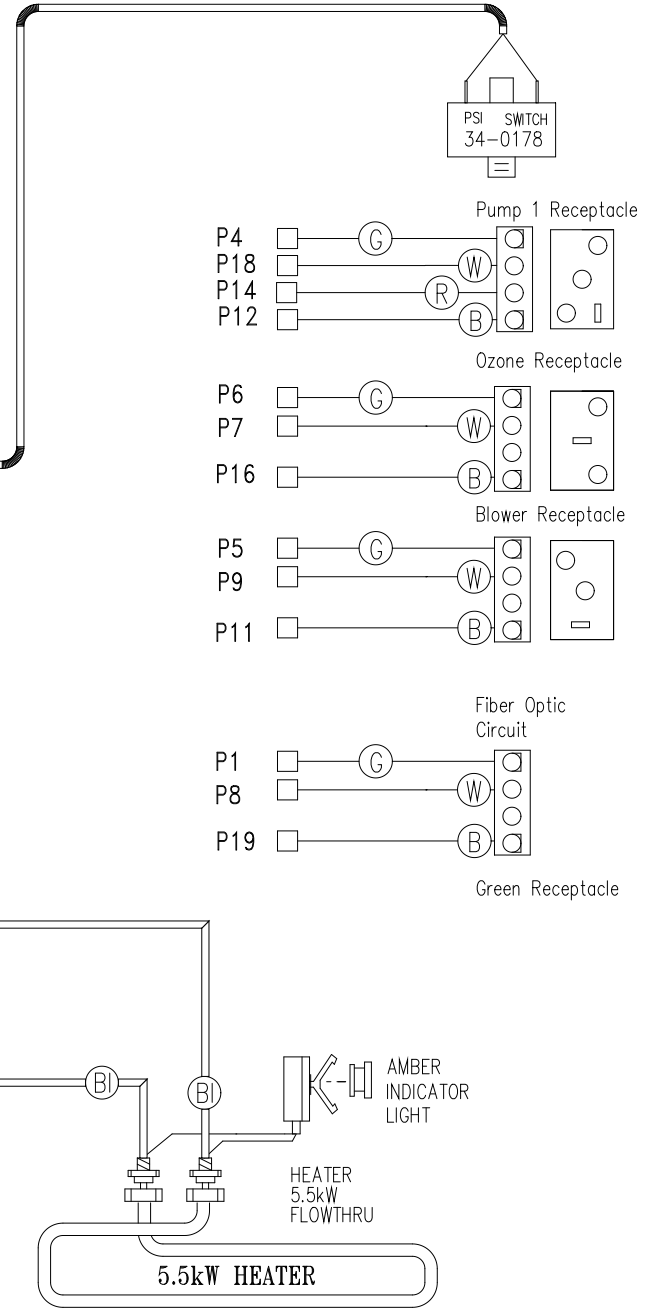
PSI SWITCH
34-0178

Pump 1 Receptacle

P4
P18
P14
P12

G
W
R
B

Ozone Receptacle

P6
P7
P16

G
W
B

Blower Receptacle

P5
P9
P11

G
W
B

Fiber Optic
Circuit

P1
P8
P19

G
W
B

Green Receptacle

BI
BI

AMBER
INDICATOR
LIGHT

HEATER
5.5kW
FLOWTHRU

5.5kW HEATER